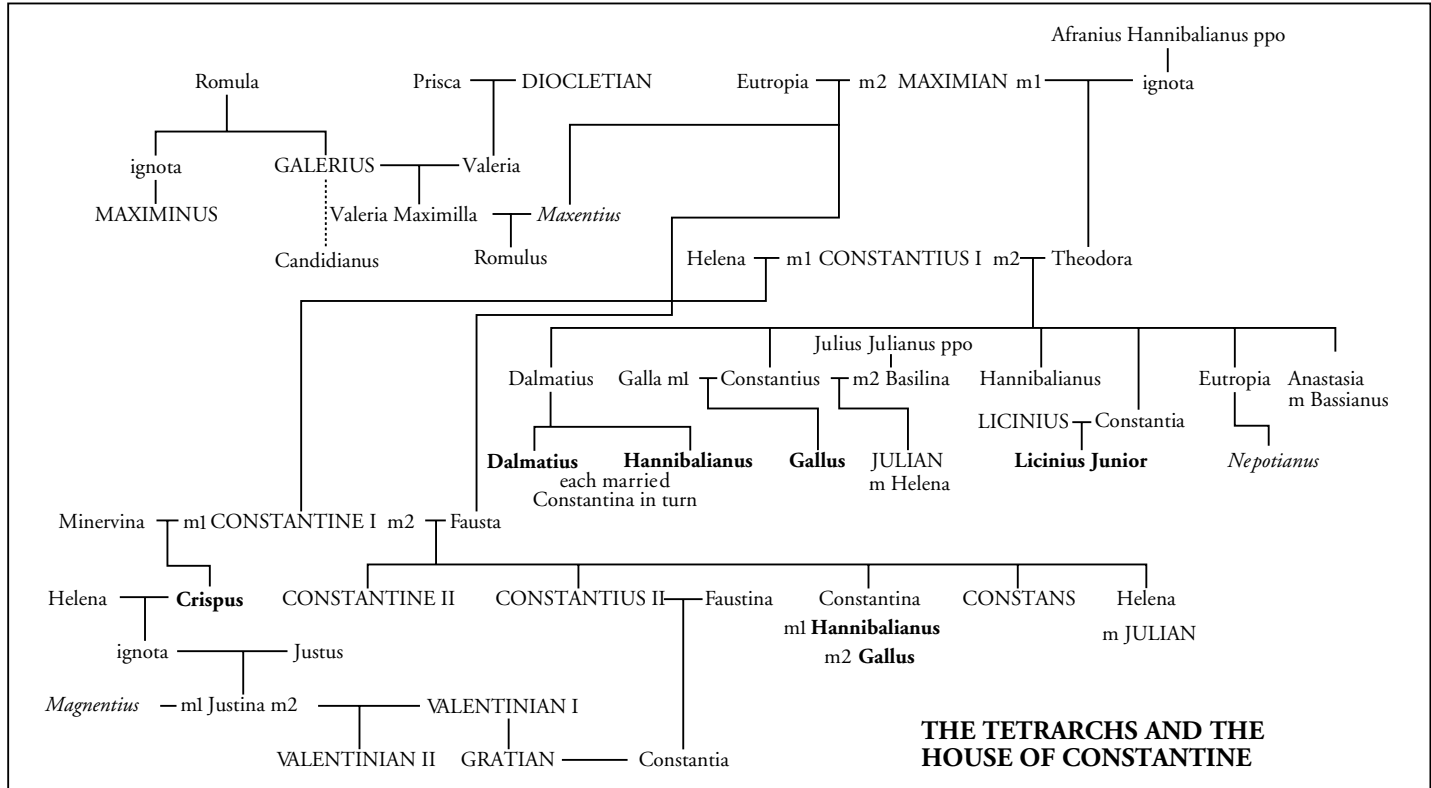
Afranius Hannibalianus ppo

Romula

Prisca DIOCLETIAN

Eutropia m2 MAXIMIAN m1 ignota

ignota GALERIUS Valeria

MAXIMINUS

Valeria Maximilla *Maxentius*

Candidianus

Romulus

Helena m1 CONSTANTIUS I m2 Theodora

Julius Julianus ppo

Dalmatius Galla m1 Constantius m2 Basilina Hannibalianus Eutropia Anastasia m Bassianus

LICINIUS Constantia

**Dalmatius** **Hannibalianus** each married Constantina in turn

**Gallus**

JULIAN m Helena

**Licinius Junior**

*Nepotianus*

Minervina m1 CONSTANTINE I m2 Fausta

Helena **Crispus**

CONSTANTINE II CONSTANTIUS II Faustina Constantina m1 **Hannibalianus** m2 **Gallus** CONSTANS Helena m JULIAN

ignota Justus

*Magnentius* m1 Justina m2 VALENTINIAN I

VALENTINIAN II GRATIAN Constantia

THE TETRARCHS AND THE HOUSE OF CONSTANTINE